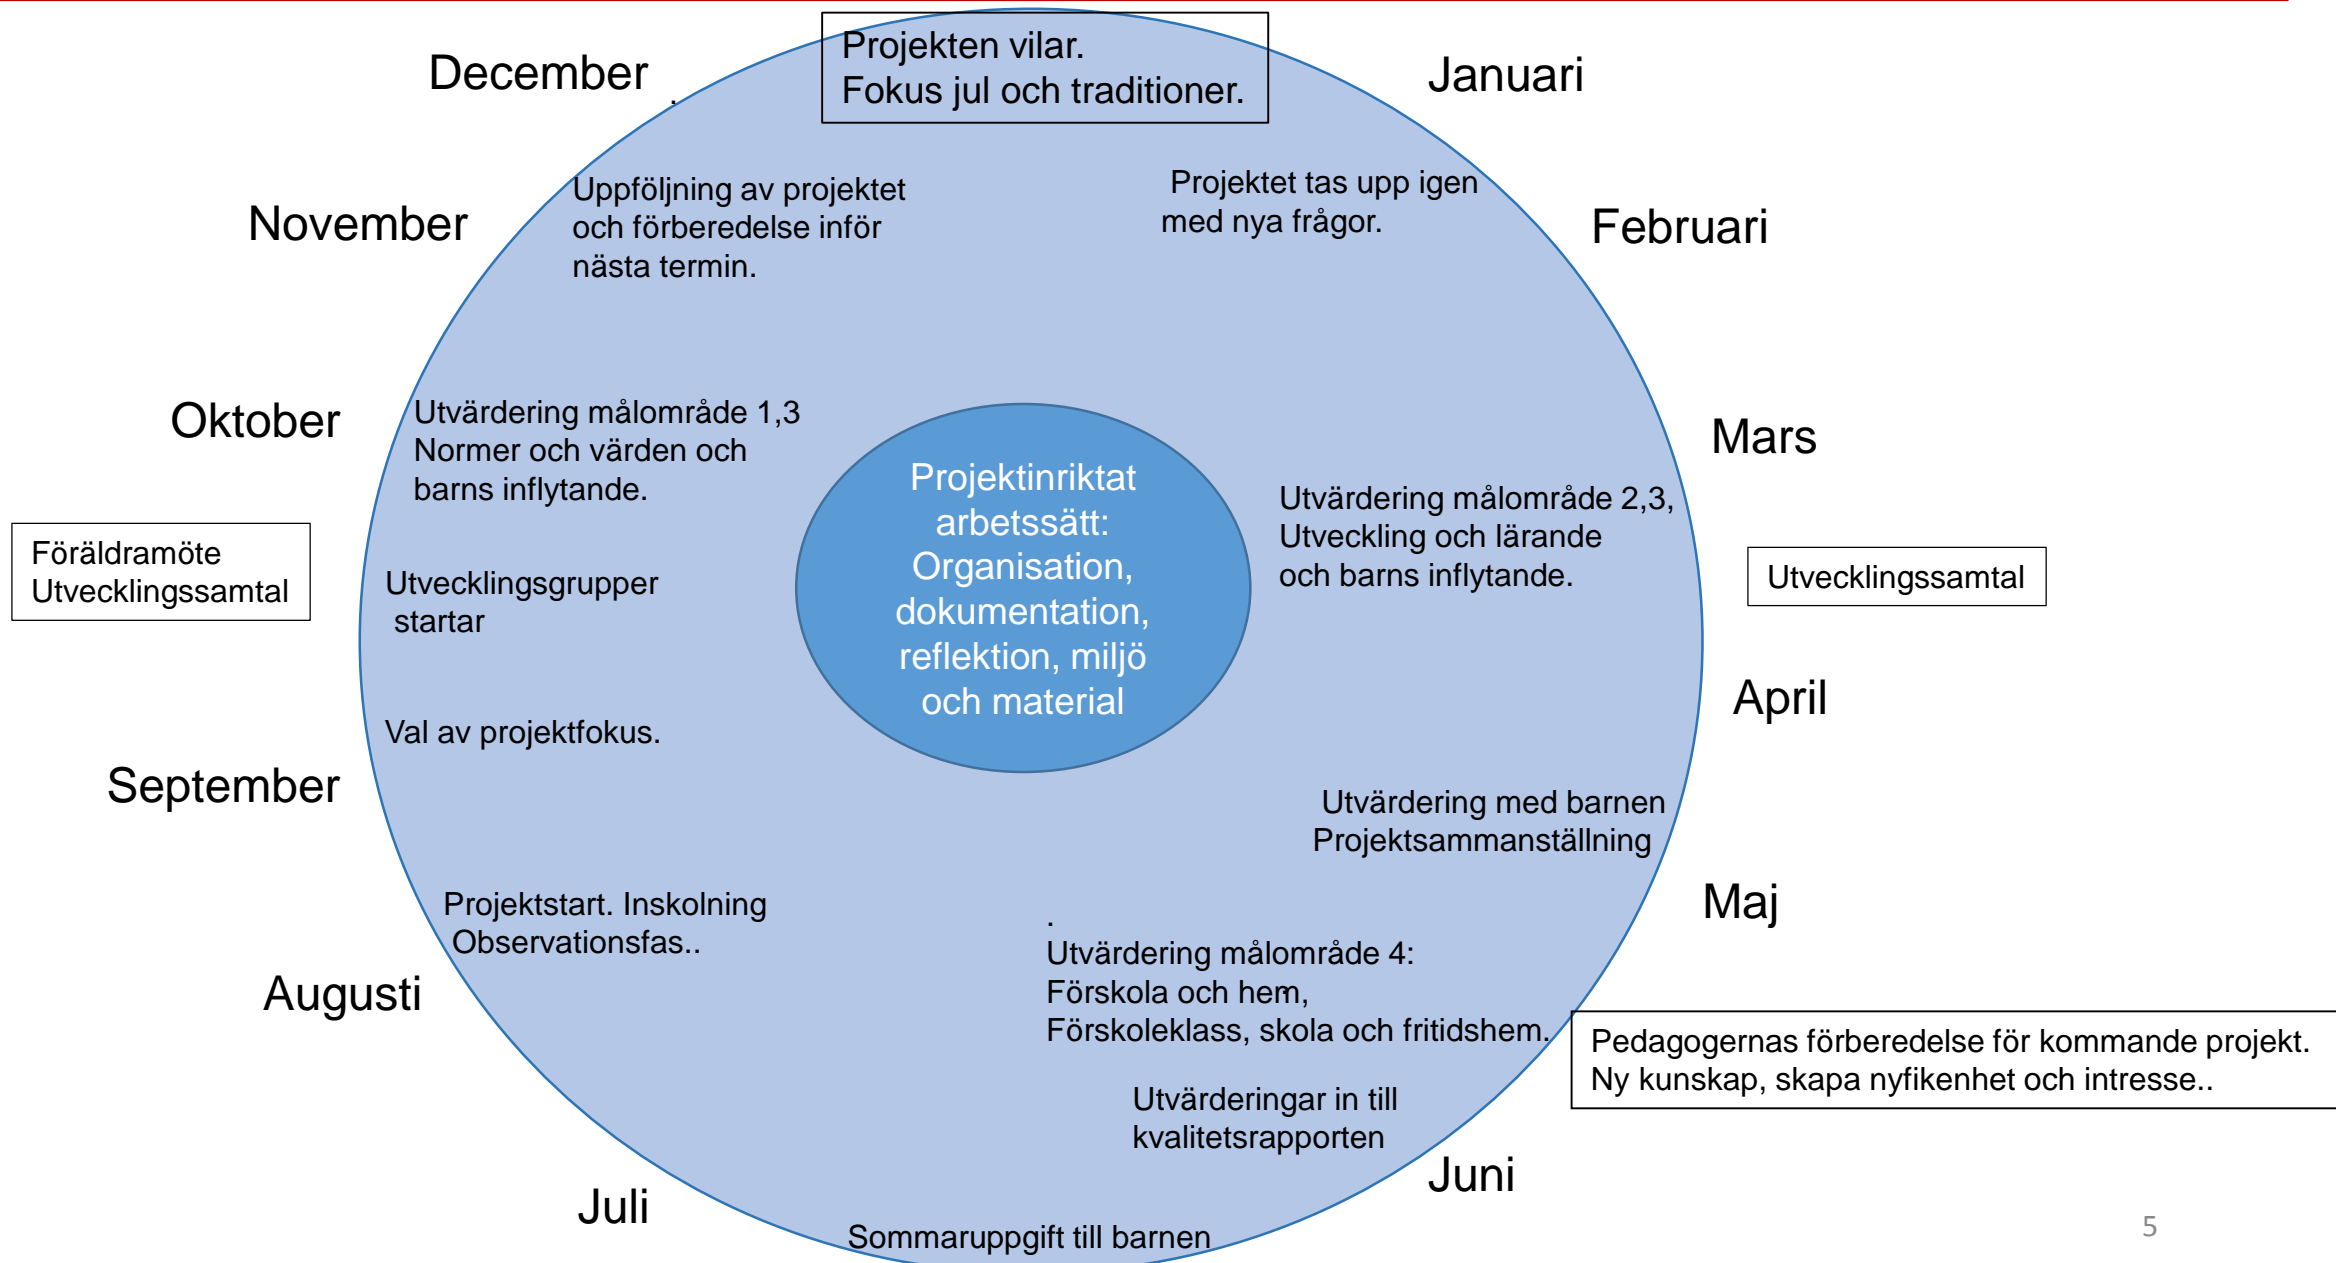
December

Projekten vilar.
Fokus jul och traditioner.

Januari

November

Uppföljning av projektet och förberedelse inför nästa termin.

Projektet tas upp igen med nya frågor.

Februari

Oktober

Utvärdering målområde 1,3 Normer och värden och barns inflytande.

Mars

Föräldramöte
Utvecklingssamtal

Projektinriktat arbetssätt: Organisation, dokumentation, reflektion, miljö och material

Utvärdering målområde 2,3, Utveckling och lärande och barns inflytande.

Utvecklingssamtal

Utvecklingsgrupper startar

Val av projektfokus.

April

September

Utvärdering med barnen
Projektsammanställning

Maj

Projektstart. Inskolning
Observationsfas..

Utvärdering målområde 4:
Förskola och hem,
Förskoleklass, skola och fritidshem.

Augusti

Pedagogernas förberedelse för kommande projekt.
Ny kunskap, skapa nyfikenhet och intresse..

Utvärderingar in till kvalitetsrapporten

Juni

Juli

Sommaruppgift till barnen

5